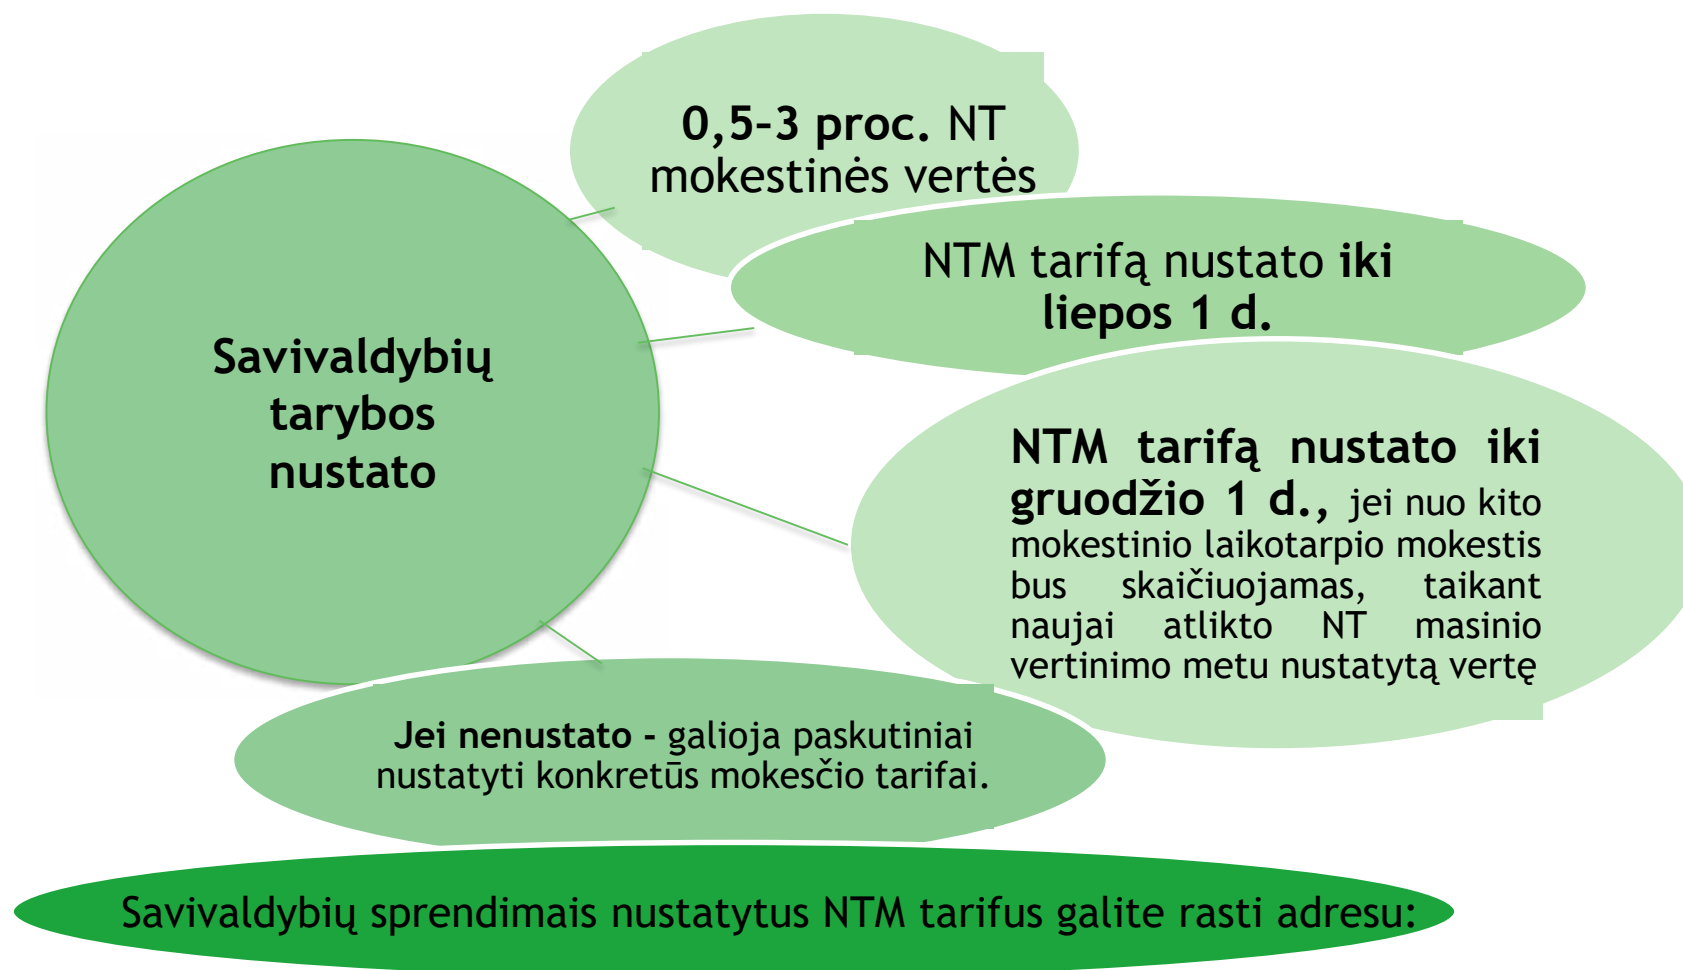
Savivaldybių tarybos nustato

0,5–3 proc. NT mokestinės vertės

NTM tarifą nustato iki liepos 1 d.

NTM tarifą nustato iki gruodžio 1 d., jei nuo kito mokestinio laikotarpio mokestis bus skaičiuojamas, taikant naujai atlikto NT masinio vertinimo metu nustatytą vertę

Jei nenustato - galioja paskutiniai nustatyti konkretūs mokesčio tarifai.

Savivaldybių sprendimais nustatytus NTM tarifus galite rasti adresu: